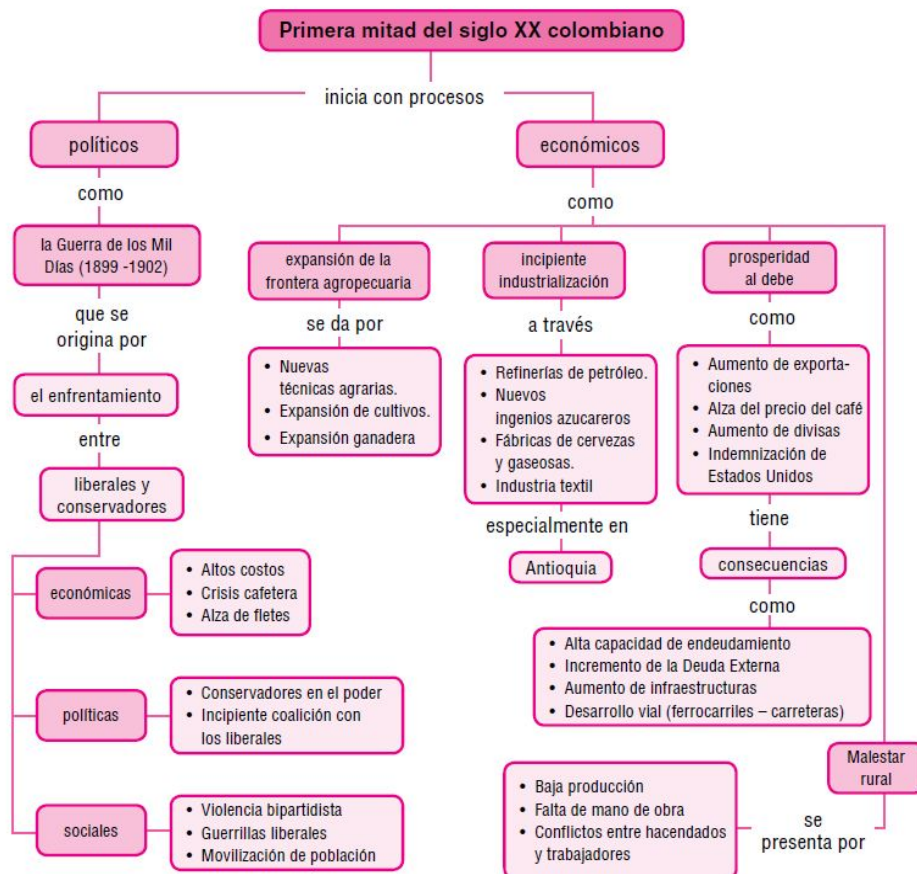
Primera mitad del siglo XX colombiano

inicia con procesos

políticos

como

la Guerra de los Mil Días (1899 -1902)

que se origina por

el enfrentamiento

entre

liberales y conservadores

económicas

• Altos costos
• Crisis cafetera
• Alza de fletes

políticas

• Conservadores en el poder
• Incipiente coalición con los liberales

sociales

• Violencia bipartidista
• Guerrillas liberales
• Movilización de población

económicos

como

expansión de la frontera agropecuaria

se da por

• Nuevas técnicas agrarias.
• Expansión de cultivos.
• Expansión ganadera

incipiente industrialización

a través

• Refinerías de petróleo.
• Nuevos ingenios azucareros
• Fábricas de cervezas y gaseosas.
• Industria textil

especialmente en

Antioquia

prosperidad al debe

como

• Aumento de exportaciones
• Alza del precio del café
• Aumento de divisas
• Indemnización de Estados Unidos

tiene

consecuencias

como

• Alta capacidad de endeudamiento
• Incremento de la Deuda Externa
• Aumento de infraestructuras
• Desarrollo vial (ferrocarriles – carreteras)

Malestar rural

se presenta por

• Baja producción
• Falta de mano de obra
• Conflictos entre hacendados y trabajadores